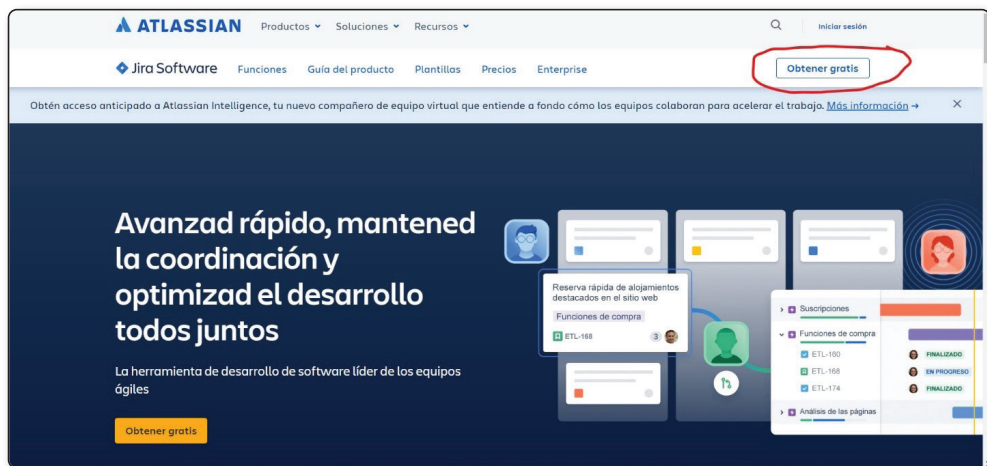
ATLASSIAN Productos Soluciones Recursos Iniciar sesión

Jira Software Funciones Guía del producto Plantillas Precios Enterprise Obtener gratis

Obtén acceso anticipado a Atlassian Intelligence, tu nuevo compañero de equipo virtual que entiende a fondo cómo los equipos colaboran para acelerar el trabajo. Más información →

Avanzad rápido, mantened la coordinación y optimizad el desarrollo todos juntos

La herramienta de desarrollo de software líder de los equipos ágiles

Obtener gratis

Reserva rápida de alojamientos destacados en el sitio web

Funciones de compra

ETL-168 3

Suscripciones

Funciones de compra

ETL-160 FINALIZADO

ETL-168 EN PROGRESO

ETL-174 FINALIZADO

Análisis de las páginas